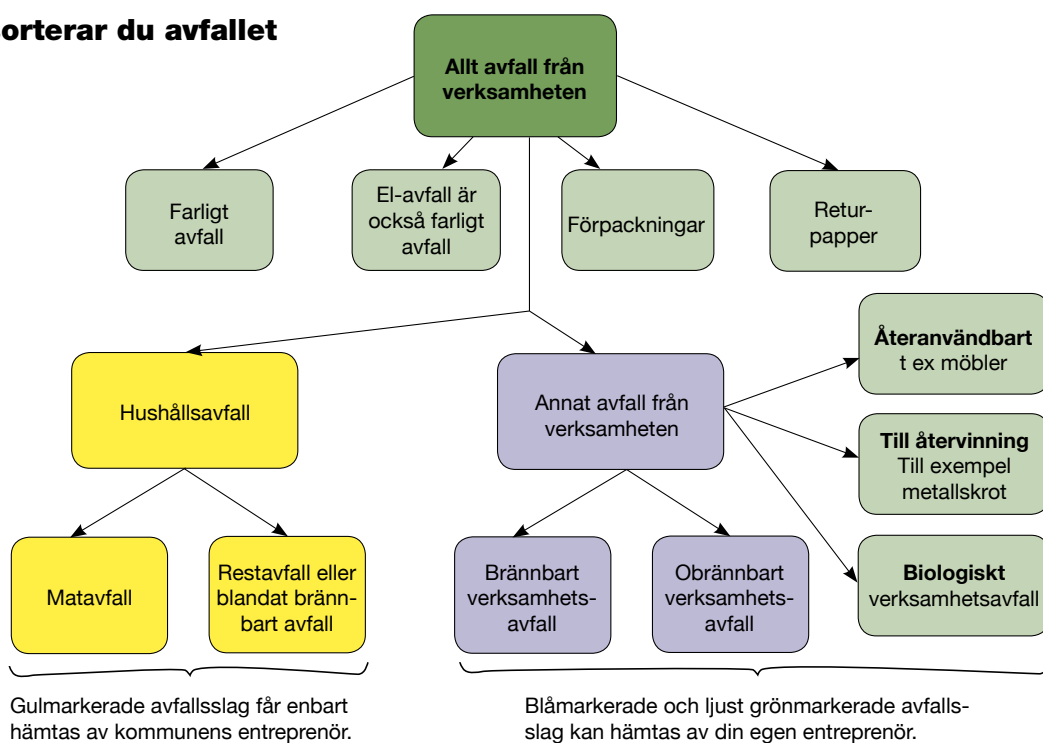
orterar du avfallet

Allt avfall från verksamheten

Farligt avfall

El-avfall är också farligt avfall

Förpackningar

Returpapper

Hushållsavfall

Annat avfall från verksamheten

Återanvändbart t ex möbler

Till återvinning Till exempel metallskrot

Biologiskt verksamhetsavfall

Matavfall

Restavfall eller blandat brännbart avfall

Brännbart verksamhetsavfall

Obrännbart verksamhetsavfall

Gulmarkerade avfallsslag får enbart hämtas av kommunens entreprenör.

Blåmarkerade och ljust grönmarkerade avfallsslag kan hämtas av din egen entreprenör.